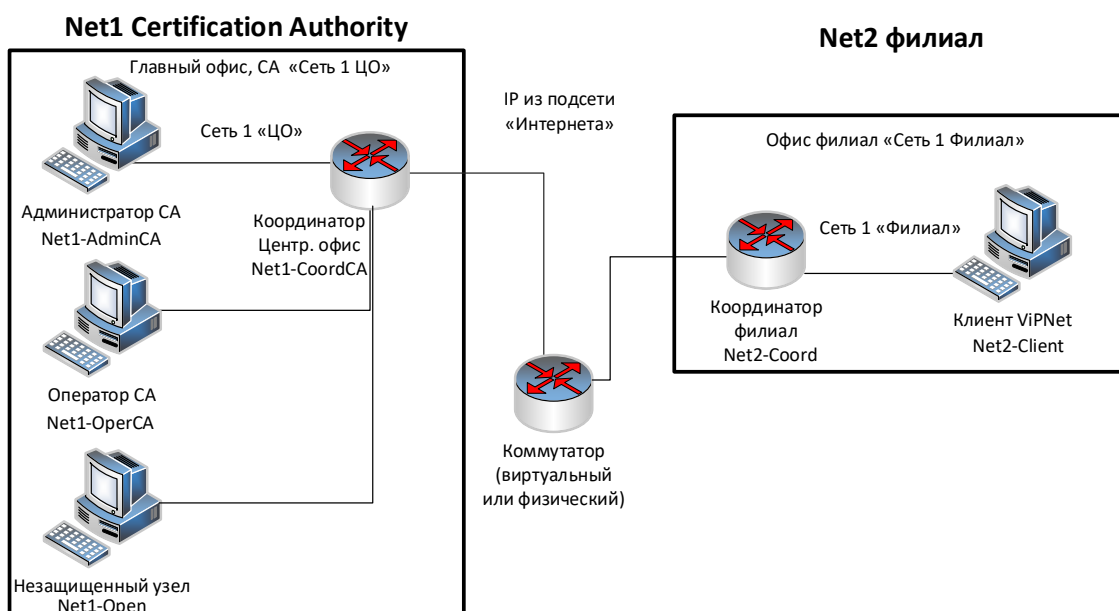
Net1 Certification Authority

Net2 филиал

Главный офис, CA «Сеть 1 ЦО»

Сеть 1 «ЦО»

Администратор CA
Net1-AdminCA

Координатор
Центр. офис
Net1-CoordCA

Оператор CA
Net1-OperCA

Незащищенный узел
Net1-Open

IP из подсети
«Интернета»

Коммутатор
(виртуальный
или физический)

Офис филиал «Сеть 1 Филиал»

Сеть 1 «Филиал»

Координатор
филиал
Net2-Coord

Клиент ViPNet
Net2-Client